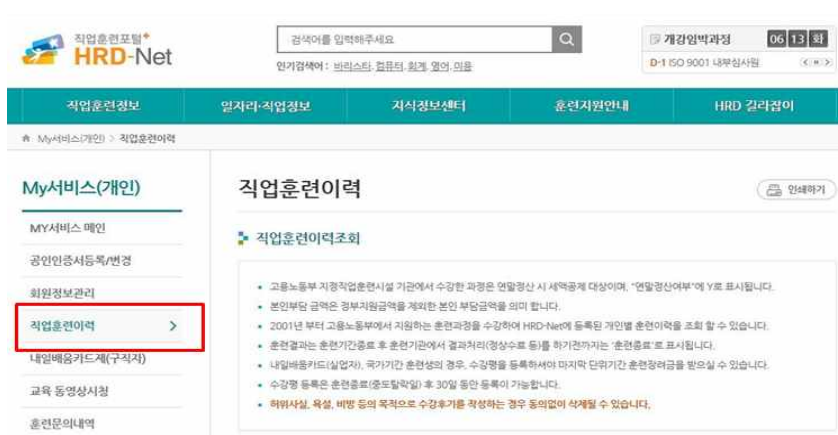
직업훈련포털 HRD-Net

검색어를 입력해주세요

인기검색어 : 바리스타, 컴퓨터, 회계, 영어, 미용

개강임박과정 06 13 화

D-1 ISO 9001 내부심사원

직업훈련정보 일자리·직업정보 지식정보센터 훈련지원안내 HRD 길라잡이

My서비스(개인) > 직업훈련이력

My서비스(개인)

MY서비스 메인

공인인증서등록/변경

회원정보관리

직업훈련이력 >

내일배움카드제(구직자)

교육 동영상시청

훈련문의내역

직업훈련이력

인쇄하기

직업훈련이력조회

• 고용노동부 지정직업훈련시설 기관에서 수강한 과정은 연말정산 시 세액공제 대상이며, "연말정산여부"에 Y로 표시됩니다.

• 본인부담 금액은 정부지원금액을 제외한 본인 부담금액을 의미 합니다.

• 2001년 부터 고용노동부에서 지원하는 훈련과정을 수강하여 HRD-Net에 등록된 개인별 훈련이력을 조회 할 수 있습니다.

• 훈련결과는 훈련기간종료 후 훈련기관에서 결과처리(정상수료 등)를 하기전까지는 '훈련종료'로 표시됩니다.

• 내일배움카드(실업자), 국가기간 훈련생의 경우, 수강평을 등록하셔야 마지막 단위기간 훈련장려금을 받으실 수 있습니다.

• 수강평 등록은 훈련종료(중도탈락일) 후 30일 동안 등록이 가능합니다.

• 허위사실, 욕설, 비방 등의 목적으로 수강후기를 작성하는 경우 동의없이 삭제될 수 있습니다.